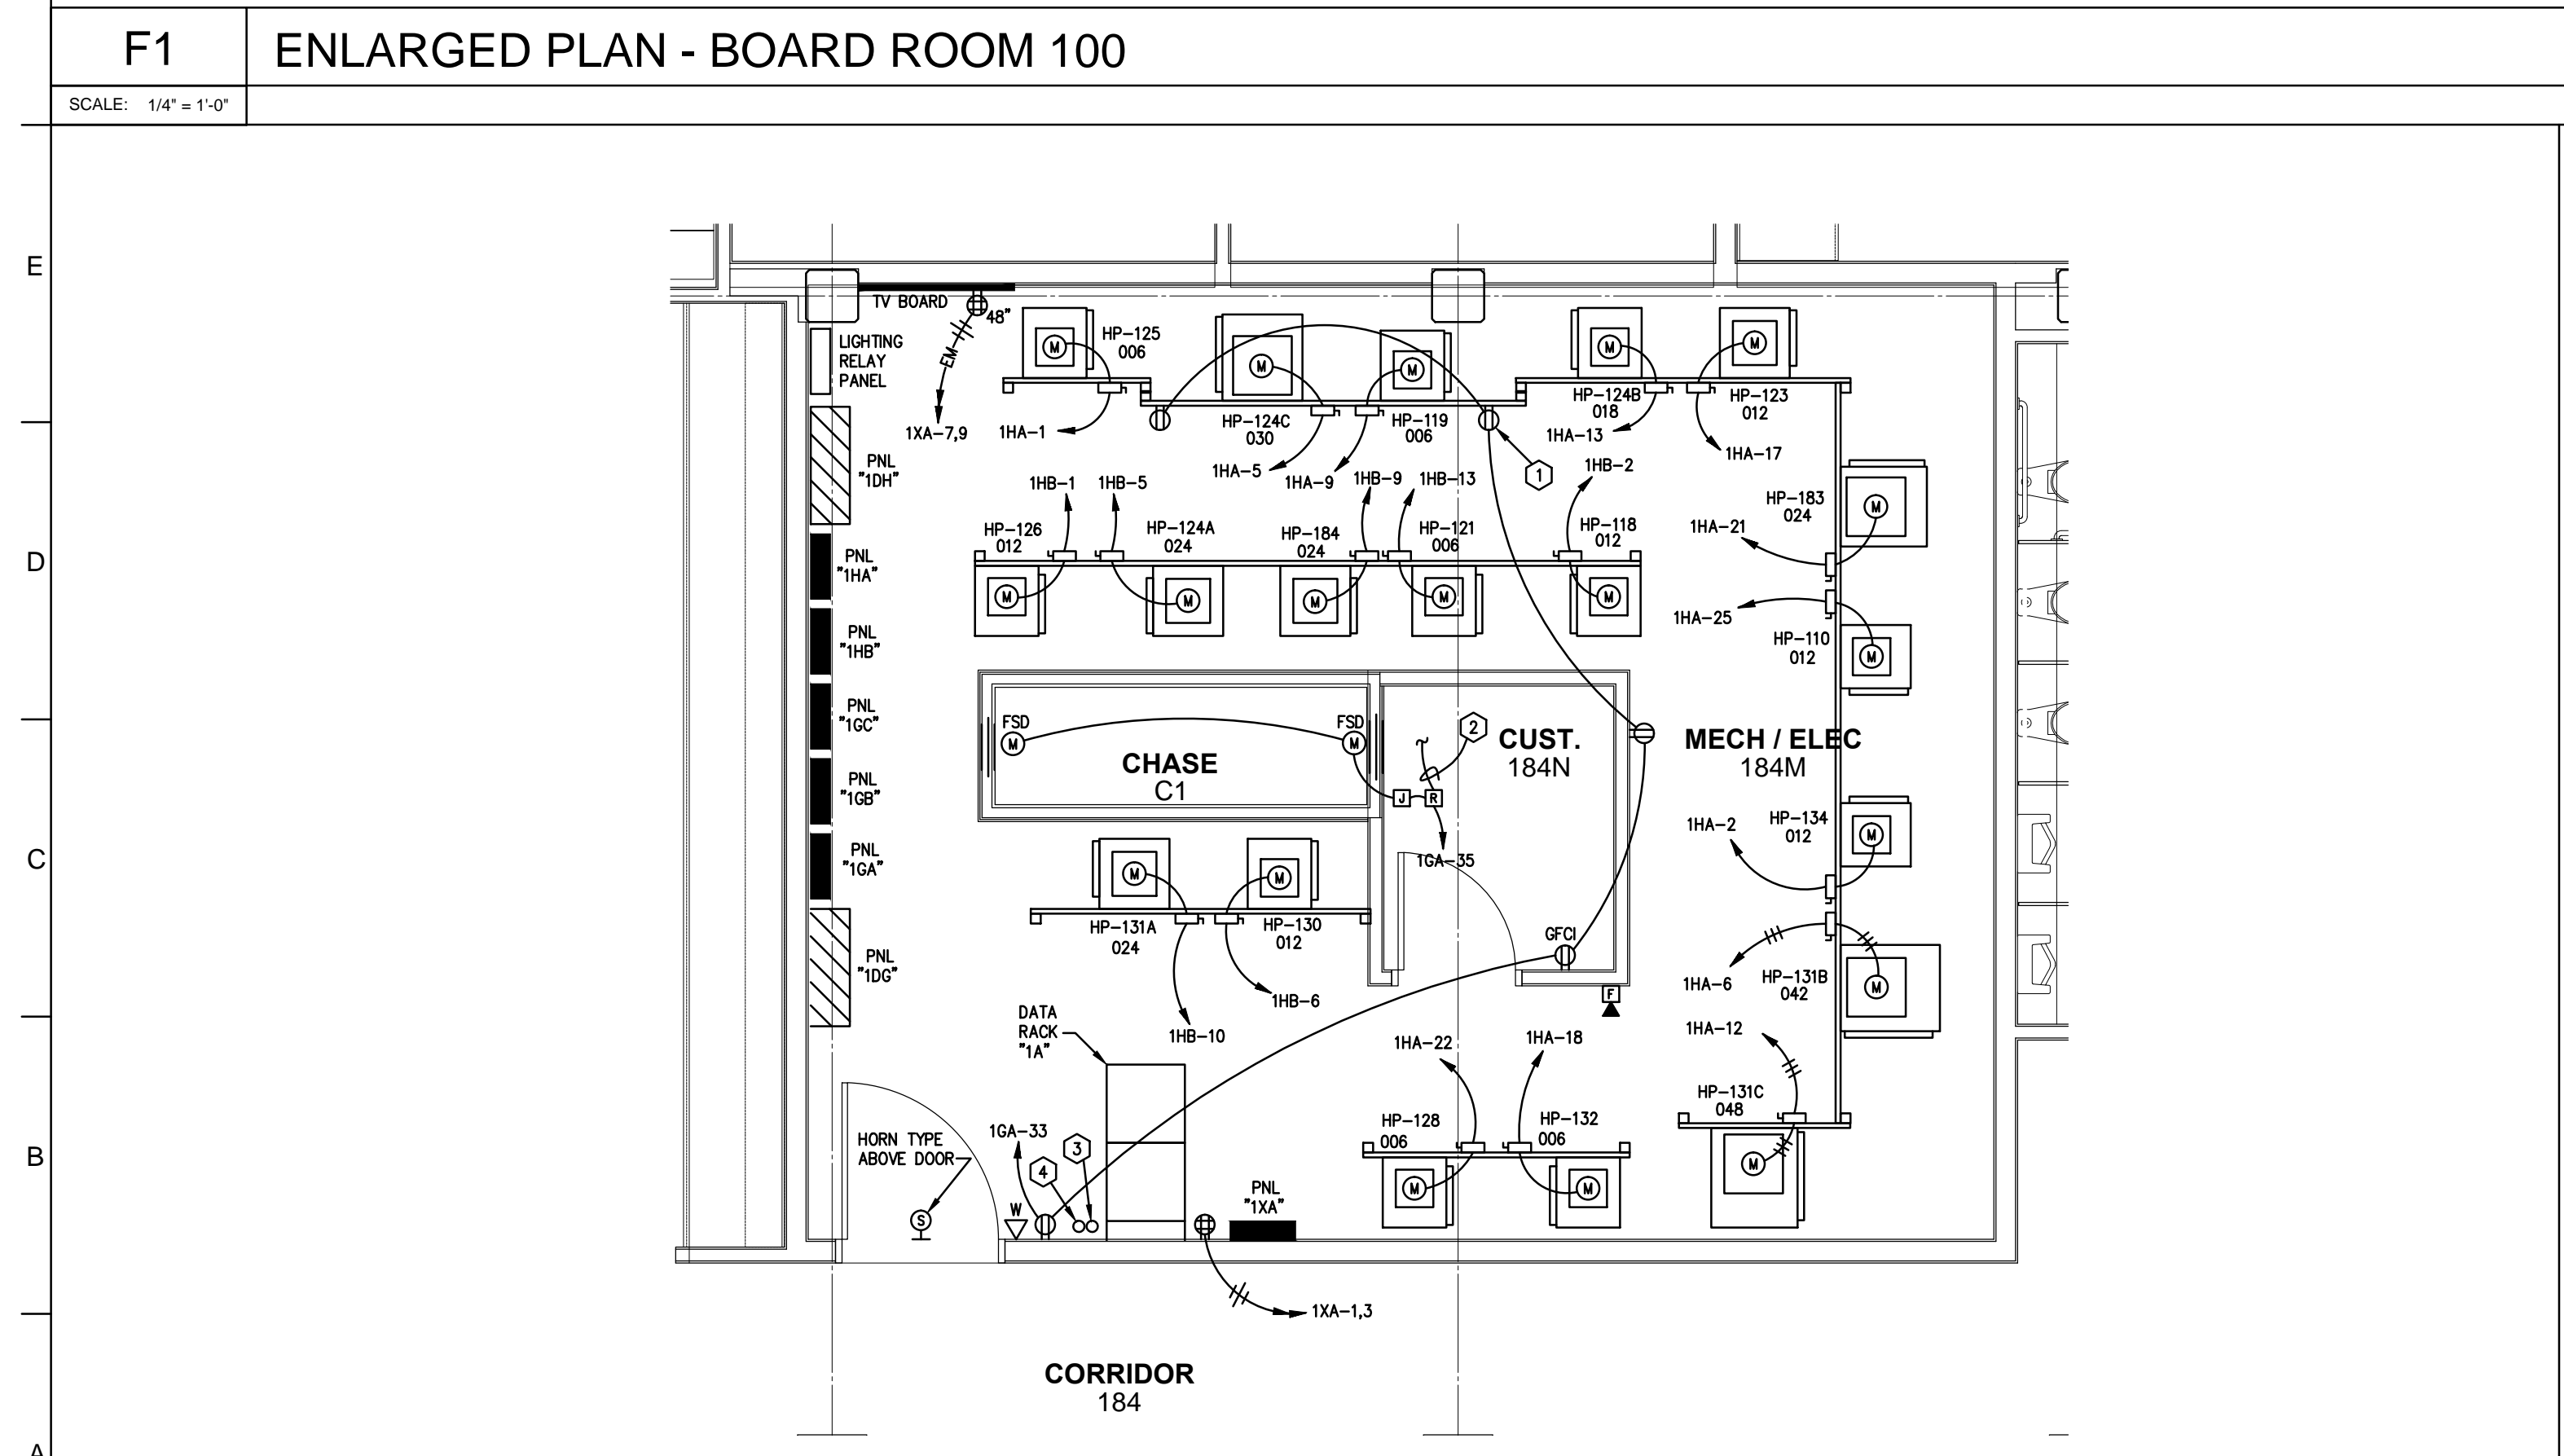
F1 ENLARGED PLAN - BOARD ROOM 100

SCALE: 1/4" = 1'-0"

E

D

C

B

A

TV BOARD
48"
EM
LIGHTING RELAY PANEL
1XA–7,9
1HA–1
HP–125 006
HP–124C 030
HP–119 006
HP–124B 018
HP–123 012
1HA–5
1HA–9
1HA–13
1HA–17
1
1HB–2
1HB–1
1HB–5
1HB–9
1HB–13
PNL "1DH"
HP–126 012
HP–124A 024
HP–184 024
HP–121 006
HP–118 012
HP–183 024
1HA–21
PNL "1HA"
PNL "1HB"
1HA–25
HP–110 012
PNL "1GC"
FSD
FSD
CHASE C1
2
CUST. 184N
MECH / ELEC 184M
J
R
PNL "1GB"
1HA–2
HP–134 012
PNL "1GA"
1GA–35
HP–131A 024
HP–130 012
GFCI
PNL "1DG"
1HA–6
HP–131B 042
F
1HB–6
DATA RACK "1A"
1HB–10
1HA–22
1HA–18
1HA–12
HP–131C 048
HORN TYPE ABOVE DOOR
1GA–33
3
4
HP–128 006
HP–132 006
W
S
PNL "1XA"
1XA–1,3
CORRIDOR 184